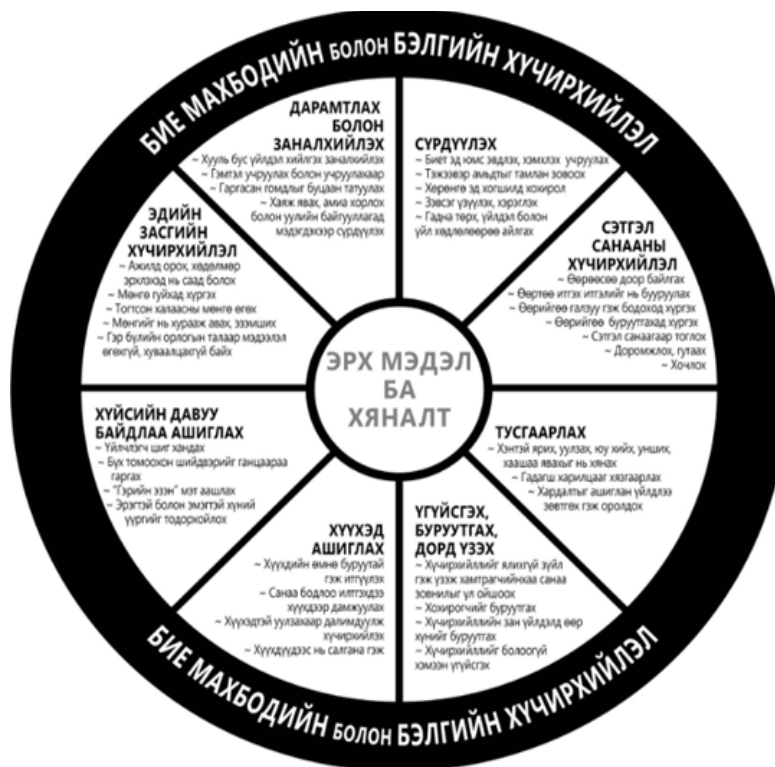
БИЕ МАХБОДИЙН болон БЭЛГИЙН ХҮЧИРХИЙЛЭЛ

ДАРАМТЛАХ БОЛОН ЗАНАЛХИЙЛЭХ
~ Хууль бус үйлдэл хийлгэх заналхийлэх
~ Гэмтэл учруулах болон учруулахаар
~ Гаргасан гомдлыг буцаан татуулах
~ Хаяж явах, амиа хорлох болон уулийн байгуулагад мэдэгдэхээр сүрдүүлэх

СҮРДҮҮЛЭХ
~ Биет эд юмс эвдлэх, хохирол учруулах
~ Тэжээвэр амьтдыг тамлан зовоох
~ Хэрэгсэл эд хогшил хохирол
~ Зэвсэг үзүүлэх, хэрэглэх
~ Гадна төрх, үйлдэл болон үйл хөдлөлөөрөө айлгах

СЭТГЭЛ САНААНЫ ХҮЧИРХИЙЛЭЛ
~ Өөрөөсөө доор байлгах
~ Өөртөө итгэх итгэлийг нь бууруулах
~ Өөрийгөө галзуу гэж бодоход хүргэх
~ Өөрийгөө буруутгахад хүргэх
~ Сэтгэл санаагаар тоглох
~ Доромжлох, гутаах
~ Хочлох

ТУСГААРЛАХ
~ Хэнтэй ярих, уулзах, юу хийх, унших, хаашаа явахыг нь хянах
~ Гадагш харилцааг хязгаарлах
~ Хардалтыг ашиглан үйлдлээ зөвтгөх гэж оролдох

ҮГҮЙСГЭХ, БУРУУТГАХ, ДОРД ҮЗЭХ
~ Хүчирхийллийг ялихгүй зүйл гэж үзэж хамтрагчийнхаа санаа зовнилыг үл ойшоох
~ Хохирогчийг буруутгах
~ Хүчирхийллийн зан үйлдэлд өөр хүнийг буруутгах
~ Хүчирхийллийг болоогүй хэмээн үгүйсгэх

ХҮҮХЭД АШИГЛАХ
~ Хүүхдийн өмнө буруутай гэж итгүүлэх
~ Санаа бодлоо илгээхдээ хүүхдээр дамжуулах
~ Хүүхэдтэй уулзахаар далимдуулж хүчирхийлэх
~ Хүүхдүүдээс нь салгана гэж

ХҮЙСИЙН ДАВУУ БАЙДЛАА АШИГЛАХ
~ Үйлчлэгч шиг хандах
~ Бүх томоохон шийдвэрийг ганцаараа гаргах
~ "Гэрийн эзэн" мэт аашлах
~ Эрэгтэй болон эмэгтэй хүний үүргийг тодорхойлох

ЭДИЙН ЗАСГИЙН ХҮЧИРХИЙЛЭЛ
~ Ажилд орох, хөдөлмөр эрхлэхэд нь саад болох
~ Мөнгө гуйхад хүргэх
~ Тогтсон халааслы мөнгө өгөх
~ Мөнгийг нь хураах авах, зээших
~ Гэр бүлийн орлогын талаар мэдээлэл өгөхгүй, хуваалцахгүй байх

ЭРХ МЭДЭЛ БА ХЯНАЛТ

БИЕ МАХБОДИЙН болон БЭЛГИЙН ХҮЧИРХИЙЛЭЛ